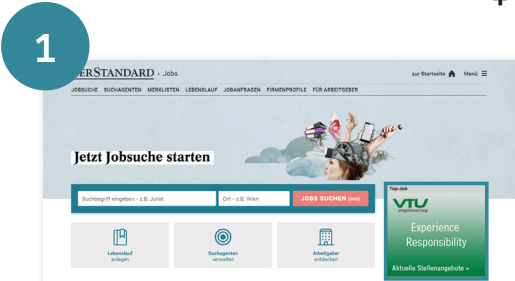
1

DERSTANDARD › Jobs

zur Startseite Menü

JOBSUCHE SUCHAGENTEN MERKLISTEN LEBENSLAUF JOBANFRAGEN FIRMENPROFILE FÜR ARBEITGEBER

Jetzt Jobsuche starten

Suchbegriff eingeben - z.B. Jurist

Ort - z.B. Wien

JOBS SUCHEN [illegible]

Lebenslauf anlegen

Suchagenten verwalten

Arbeitgeber entdecken

Top-Job

VTU

Experience Responsibility

Aktuelle Stellenangebote »